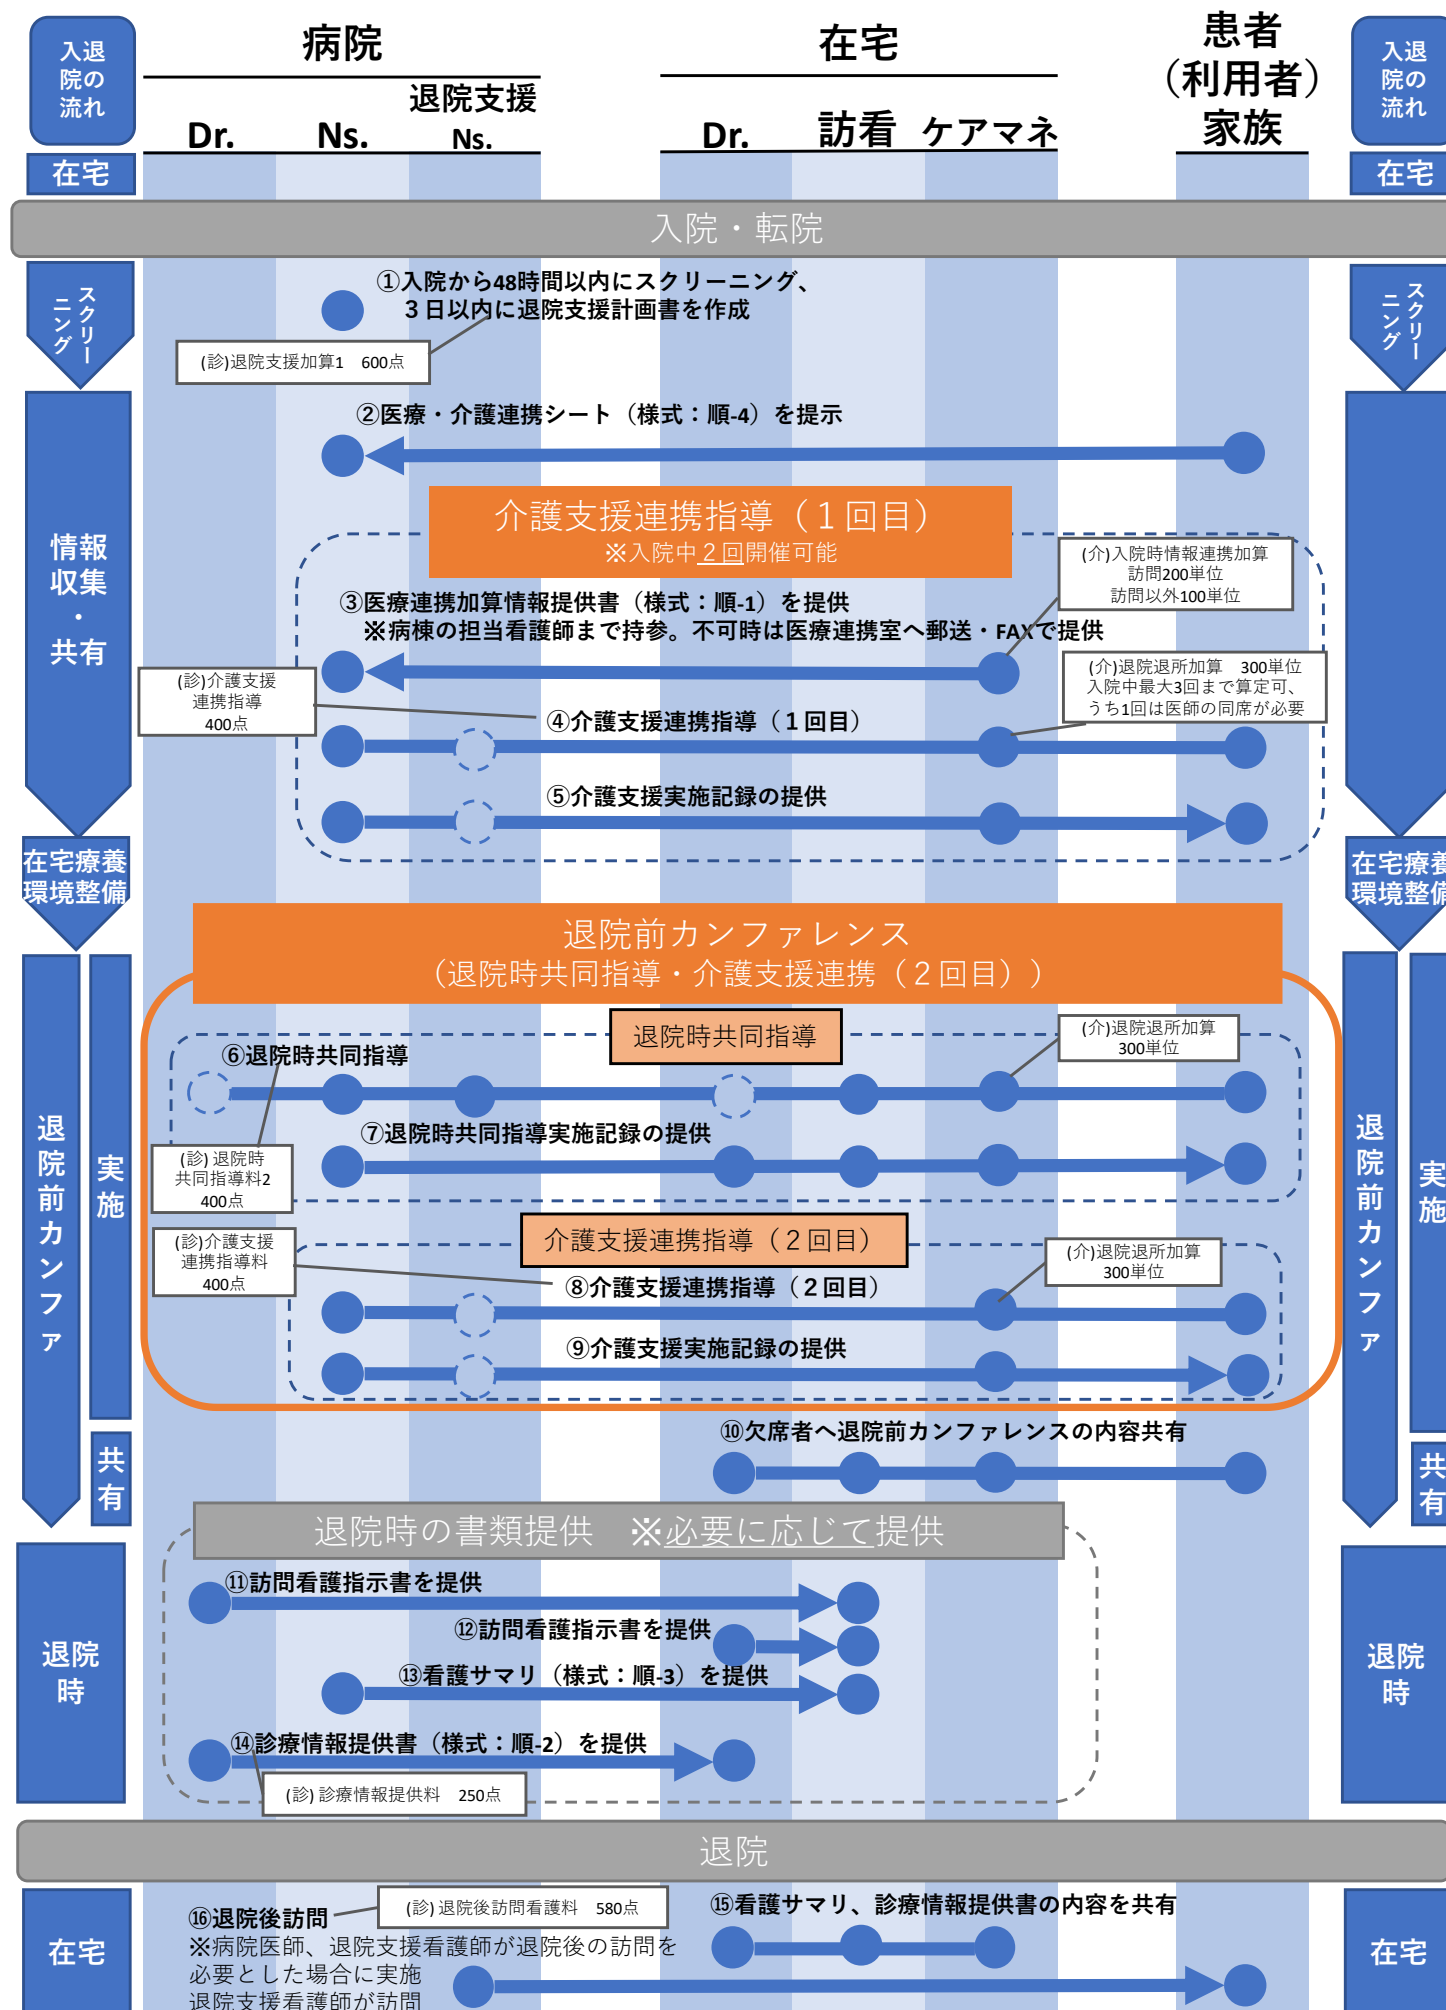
入退院の流れ

在宅

病院

Dr.

Ns.

退院支援 Ns.

在宅

Dr.

訪看

ケアマネ

患者（利用者）家族

入退院の流れ

在宅

入院・転院

スクリーニング

①入院から48時間以内にスクリーニング、3日以内に退院支援計画書を作成

(診)退院支援加算1　600点

スクリーニング

情報収集・共有

②医療・介護連携シート（様式：順-4）を提示

介護支援連携指導（１回目）
※入院中２回開催可能

(介)入院時情報連携加算
訪問200単位
訪問以外100単位

③医療連携加算情報提供書（様式：順-1）を提供
※病棟の担当看護師まで持参。不可時は医療連携室へ郵送・FAXで提供

(介)退院退所加算　300単位
入院中最大3回まで算定可、
うち1回は医師の同席が必要

(診)介護支援連携指導400点

④介護支援連携指導（１回目）

⑤介護支援実施記録の提供

在宅療養環境整備

在宅療養環境整備

退院前カンファレンス
（退院時共同指導・介護支援連携（２回目））

退院時共同指導

(介)退院退所加算
300単位

⑥退院時共同指導

⑦退院時共同指導実施記録の提供

(診) 退院時共同指導料2
400点

退院前カンファ

実施

介護支援連携指導（２回目）

(診)介護支援連携指導料
400点

⑧介護支援連携指導（２回目）

(介)退院退所加算
300単位

⑨介護支援実施記録の提供

退院前カンファ

実施

⑩欠席者へ退院前カンファレンスの内容共有

共有

共有

退院時の書類提供　※必要に応じて提供

⑪訪問看護指示書を提供

⑫訪問看護指示書を提供

退院時

⑬看護サマリ（様式：順-3）を提供

退院時

⑭診療情報提供書（様式：順-2）を提供

(診) 診療情報提供料　250点

退院

⑯退院後訪問

(診) 退院後訪問看護料　580点

⑮看護サマリ、診療情報提供書の内容を共有

在宅

※病院医師、退院支援看護師が退院後の訪問を必要とした場合に実施
退院支援看護師が訪問

在宅